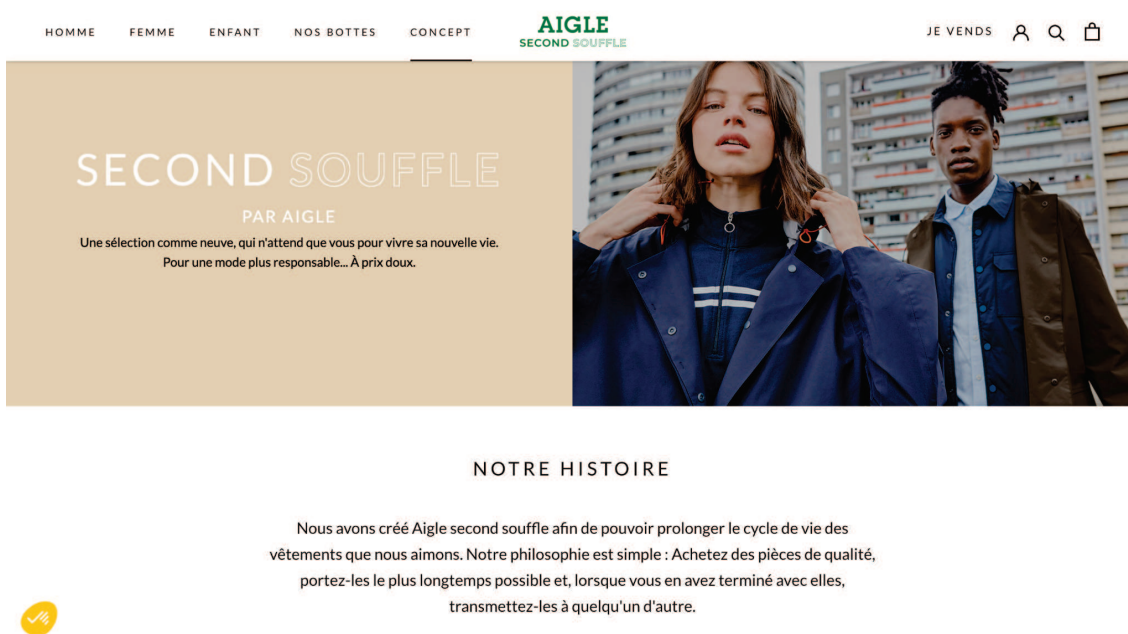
HOMME FEMME ENFANT NOS BOTTES CONCEPT

AIGLE
SECOND SOUFFLE

JE VENDS

SECOND SOUFFLE

PAR AIGLE

Une sélection comme neuve, qui n'attend que vous pour vivre sa nouvelle vie.
Pour une mode plus responsable... À prix doux.

NOTRE HISTOIRE

Nous avons créé Aigle second souffle afin de pouvoir prolonger le cycle de vie des vêtements que nous aimons. Notre philosophie est simple : Achetez des pièces de qualité, portez-les le plus longtemps possible et, lorsque vous en avez terminé avec elles, transmettez-les à quelqu'un d'autre.